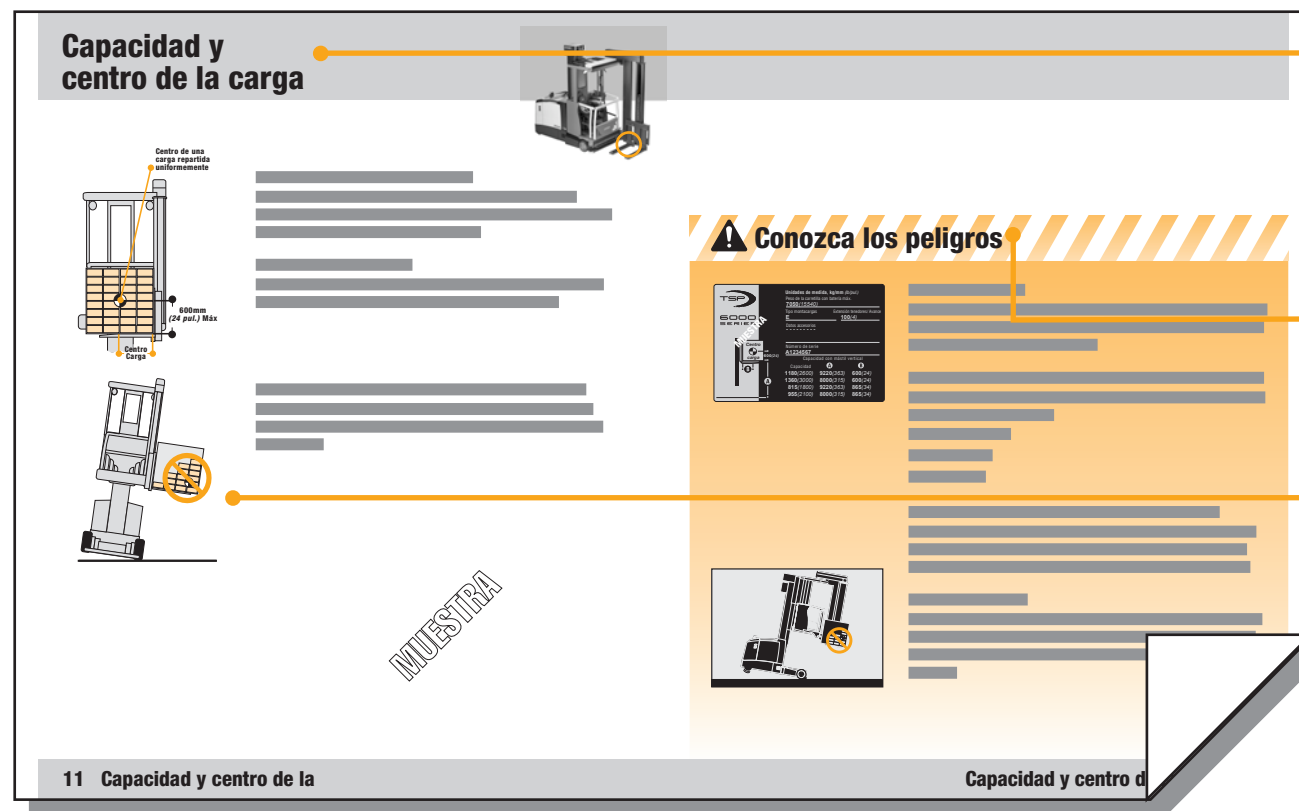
Capacidad y centro de la carga

Centro de una carga repartida uniformemente

600mm (24 pul.) Máx

Centro Carga

MUESTRA

Conozca los peligros

TSP 6000 SERIES

Unidades de medida, kg/mm (lb/pul)
Peso de la carretilla con batería máx
7999(18540)
Tipo montacargas
E
Extensión levadores máxima
100(4)
Datos accesorios
Número de serie
A1234567
Capacidad con mástil vertical
Capacidad
1180(2600) 9220(363) 600(24)
1360(3000) 8000(315) 600(24)
815(1800) 9220(363) 865(34)
955(2100) 8000(315) 865(34)

Centro carga

MUESTRA

11 Capacidad y centro de la

Capacidad y centro d